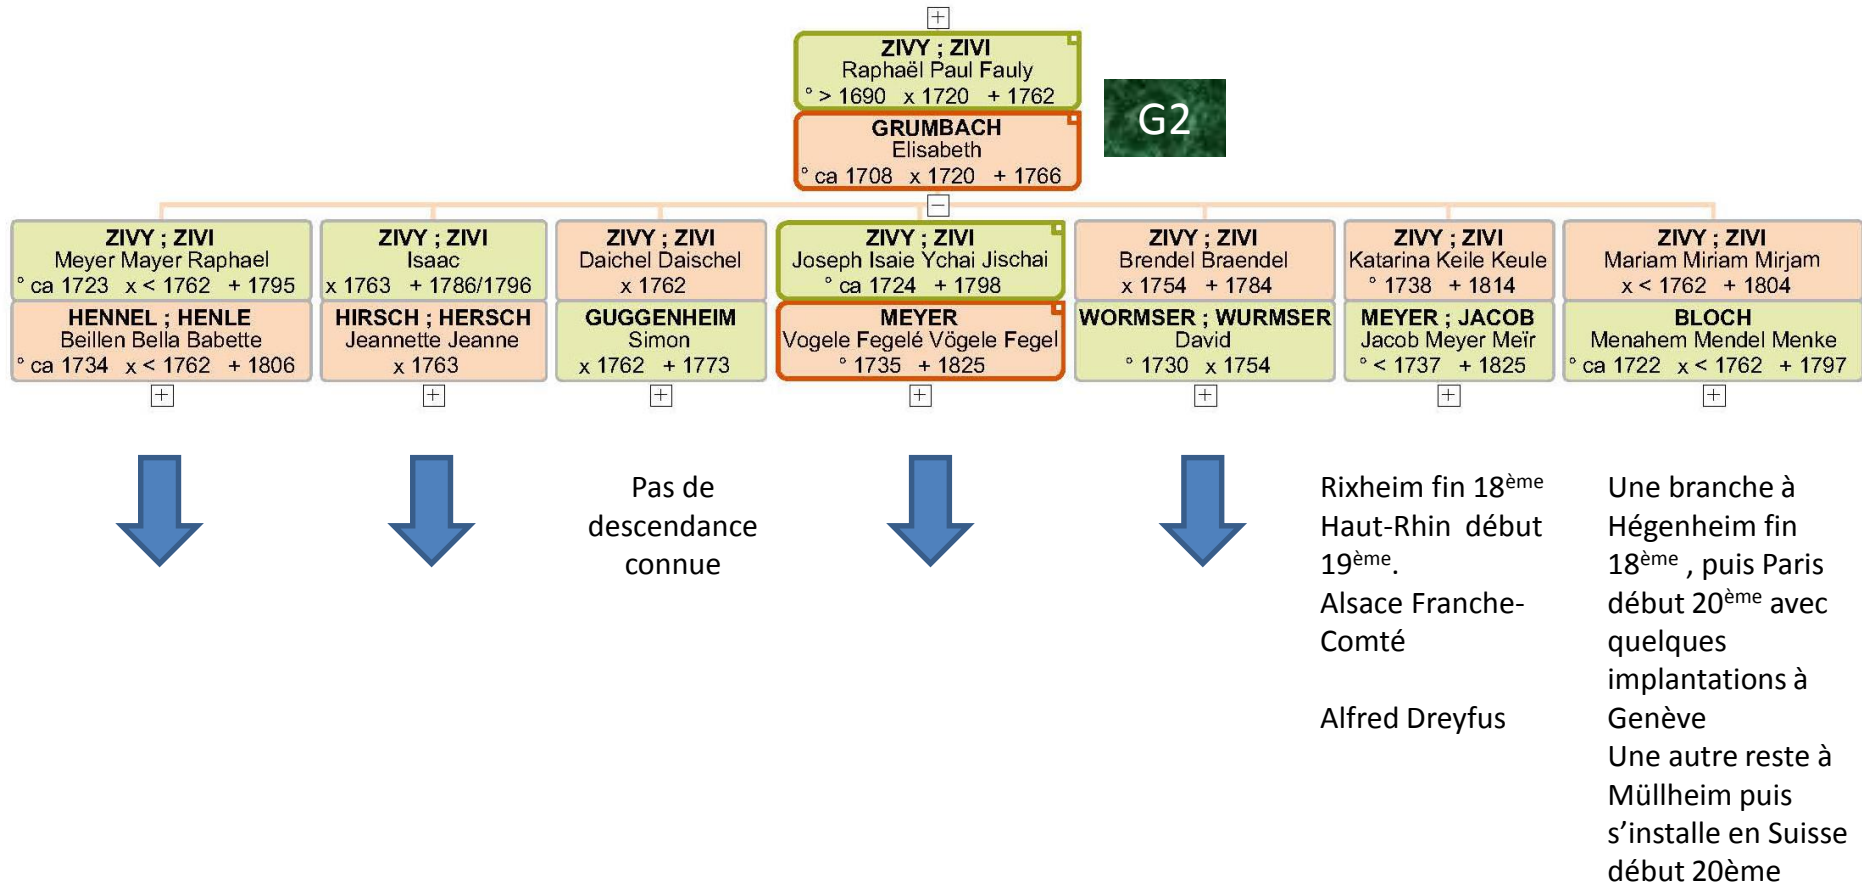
ZIVY ; ZIVI
Raphaël Paul Fauly
° > 1690 x 1720 + 1762

GRUMBACH
Elisabeth
° ca 1708 x 1720 + 1766

G2

ZIVY ; ZIVI
Meyer Mayer Raphael
° ca 1723 x < 1762 + 1795

HENNEL ; HENLE
Beillen Bella Babette
° ca 1734 x < 1762 + 1806

ZIVY ; ZIVI
Isaac
x 1763 + 1786/1796

HIRSCH ; HERSCH
Jeannette Jeanne
x 1763

ZIVY ; ZIVI
Daichel Daischel
x 1762

GUGGENHEIM
Simon
x 1762 + 1773

ZIVY ; ZIVI
Joseph Isaie Ychai Jischai
° ca 1724 + 1798

MEYER
Vogele Fegelé Vögele Fegel
° 1735 + 1825

ZIVY ; ZIVI
Brendel Braendel
x 1754 + 1784

WORMSER ; WURMSER
David
° 1730 x 1754

ZIVY ; ZIVI
Katarina Keile Keule
° 1738 + 1814

MEYER ; JACOB
Jacob Meyer Meïr
° < 1737 + 1825

ZIVY ; ZIVI
Mariam Miriam Mirjam
x < 1762 + 1804

BLOCH
Menahem Mendel Menke
° ca 1722 x < 1762 + 1797

Pas de descendance connue

Rixheim fin 18$^{ème}$ Haut-Rhin début 19$^{ème}$.
Alsace Franche-Comté

Alfred Dreyfus

Une branche à Hégenheim fin 18$^{ème}$ , puis Paris début 20$^{ème}$ avec quelques implantations à Genève
Une autre reste à Müllheim puis s'installe en Suisse début 20ème